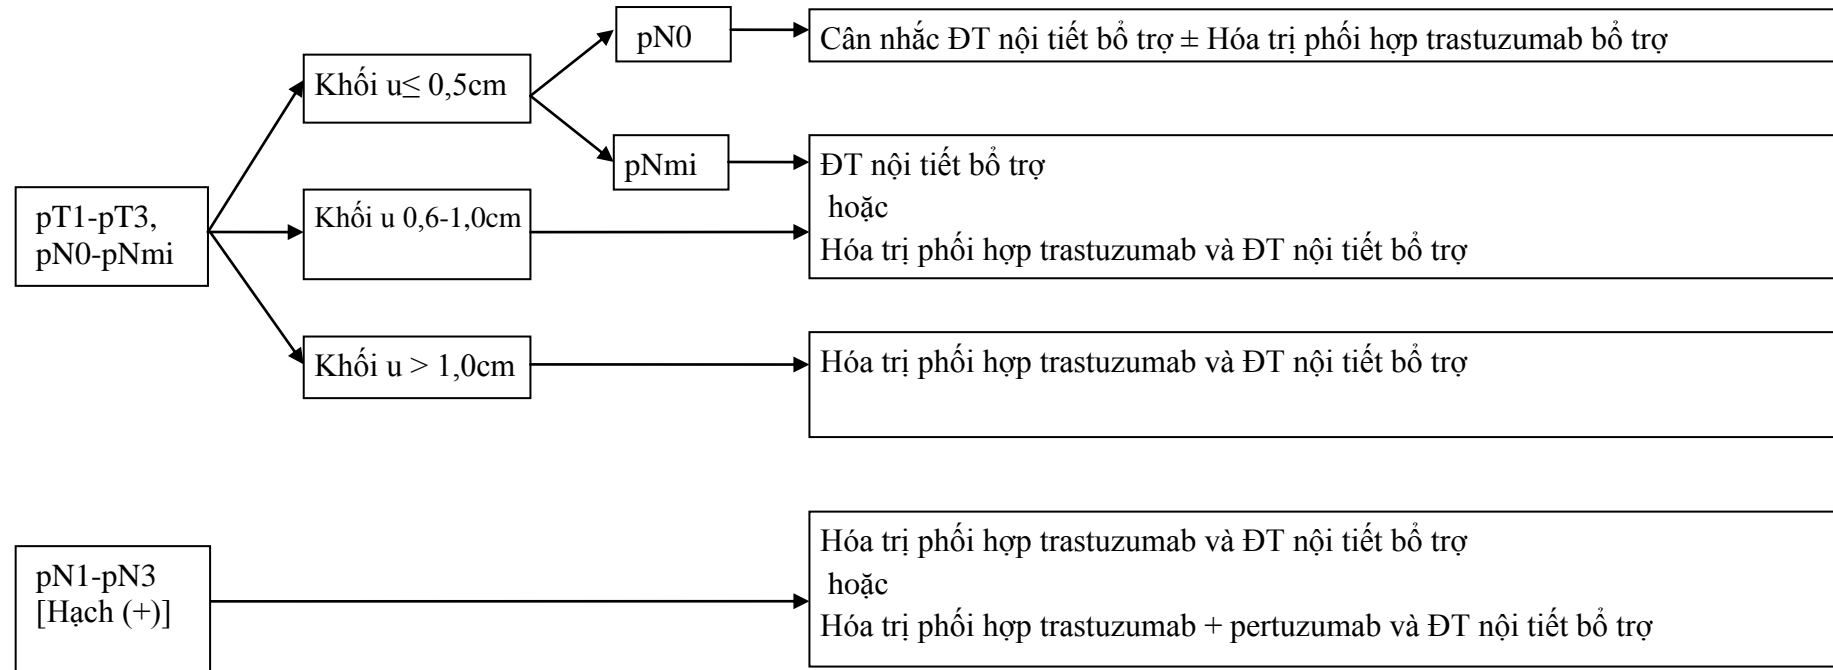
pT1-pT3, pN0-pNmi

Khối u≤ 0,5cm

pN0

Cân nhắc ĐT nội tiết bổ trợ ± Hóa trị phối hợp trastuzumab bổ trợ

pNmi

ĐT nội tiết bổ trợ
hoặc
Hóa trị phối hợp trastuzumab và ĐT nội tiết bổ trợ

Khối u 0,6-1,0cm

Khối u > 1,0cm

Hóa trị phối hợp trastuzumab và ĐT nội tiết bổ trợ

pN1-pN3 [Hạch (+)]

Hóa trị phối hợp trastuzumab và ĐT nội tiết bổ trợ
hoặc
Hóa trị phối hợp trastuzumab + pertuzumab và ĐT nội tiết bổ trợ